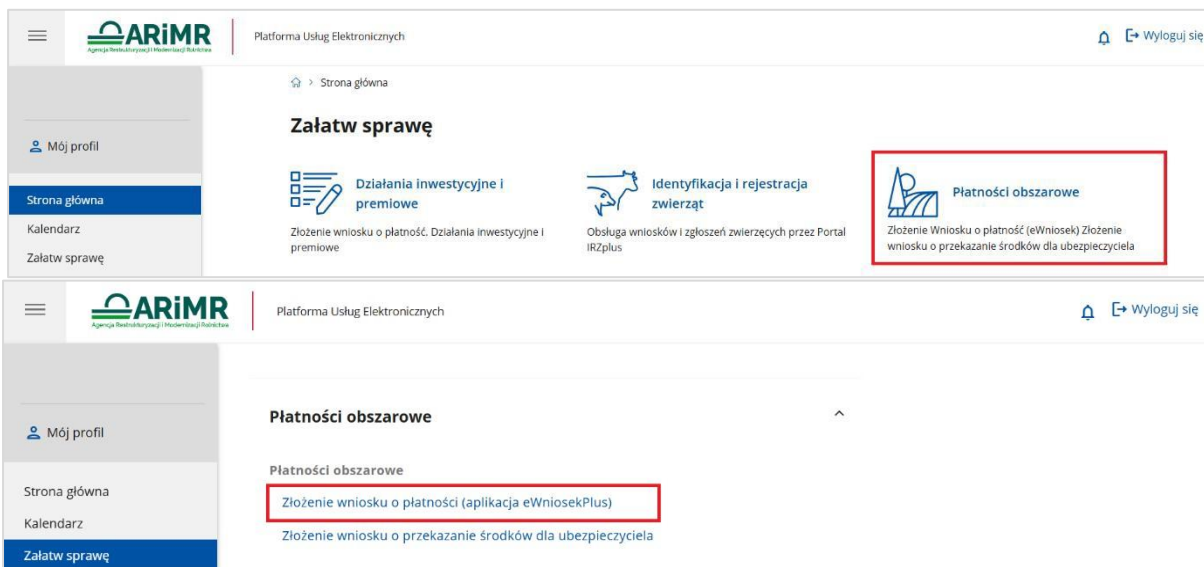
ARiMR
Agencja Restrukturyzacji i Modernizacji Rolnictwa

Platforma Usług Elektronicznych

Wyloguj się

Mój profil

Strona główna
Kalendarz
Załatw sprawę

Strona główna

Załatw sprawę

Działania inwestycyjne i premiowe
Złożenie wniosku o płatność. Działania inwestycyjne i premiowe

Identyfikacja i rejestracja zwierząt
Obsługa wniosków i zgłoszeń zwierzęcych przez Portal IRZplus

Płatności obszarowe
Złożenie Wniosku o płatność (eWniosek) Złożenie wniosku o przekazanie środków dla ubezpieczyciela

ARiMR
Agencja Restrukturyzacji i Modernizacji Rolnictwa

Platforma Usług Elektronicznych

Wyloguj się

Mój profil

Strona główna
Kalendarz
Załatw sprawę

Płatności obszarowe

Płatności obszarowe
Złożenie wniosku o płatności (aplikacja eWniosekPlus)
Złożenie wniosku o przekazanie środków dla ubezpieczyciela